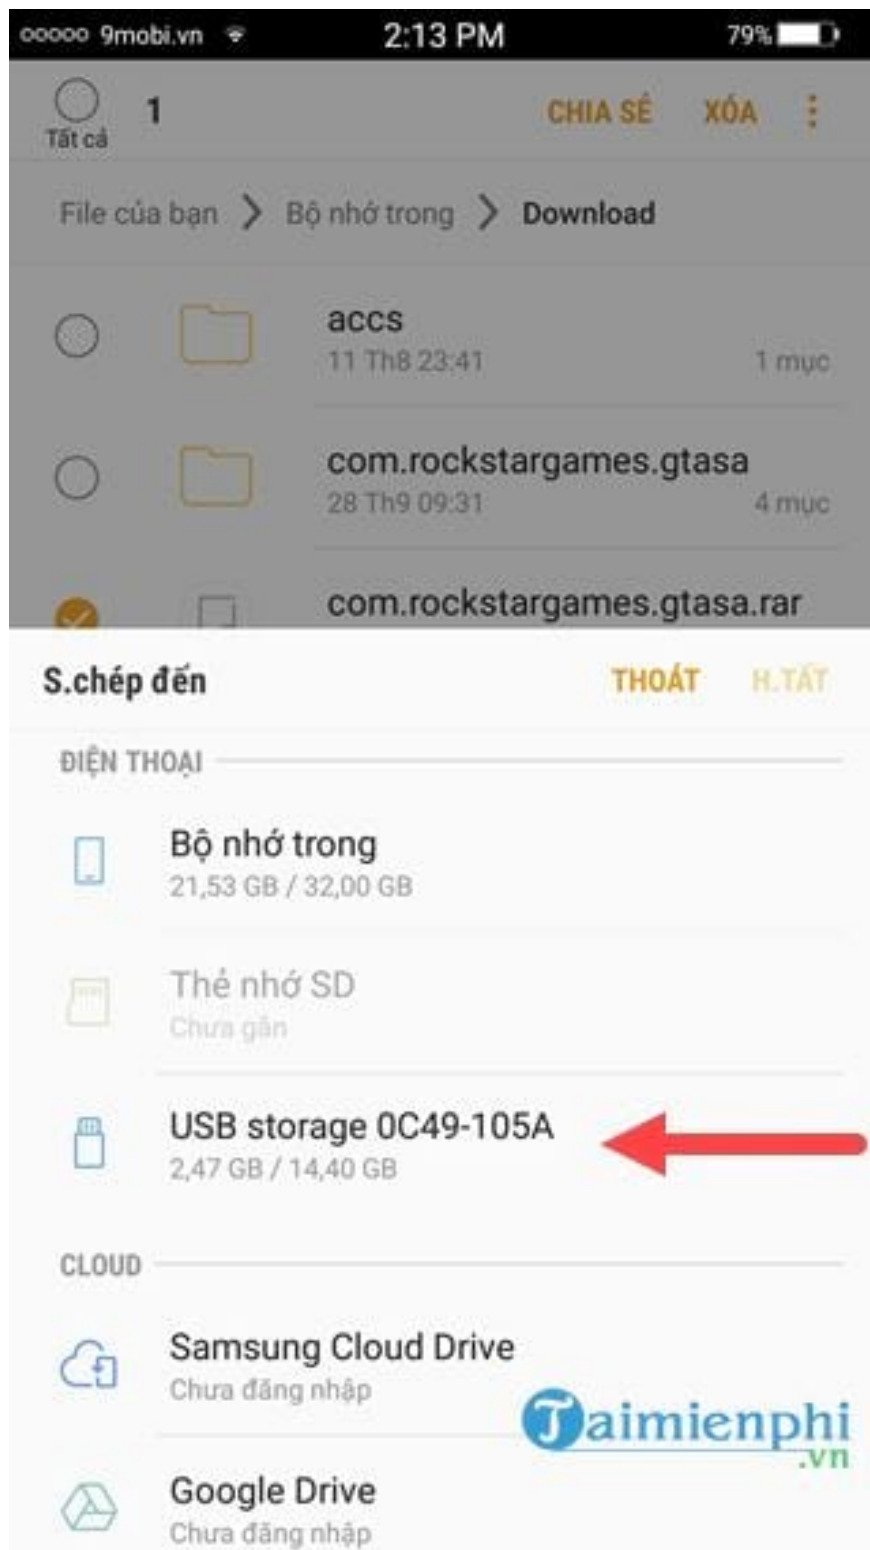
ooooo 9mobi.vn 2:13 PM 79%

Tất cả 1 CHIA SẺ XÓA

File của bạn > Bộ nhớ trong > Download

accs
11 Th8 23:41 1 mục

com.rockstargames.gtasa
28 Th9 09:31 4 mục

com.rockstargames.gtasa.rar

S.chép đến THOÁT H.TẤT

ĐIỆN THOẠI

Bộ nhớ trong
21,53 GB / 32,00 GB

Thẻ nhớ SD
Chưa gắn

USB storage 0C49-105A
2,47 GB / 14,40 GB

CLOUD

Samsung Cloud Drive
Chưa đăng nhập

Google Drive
Chưa đăng nhập

Taimienphi.vn